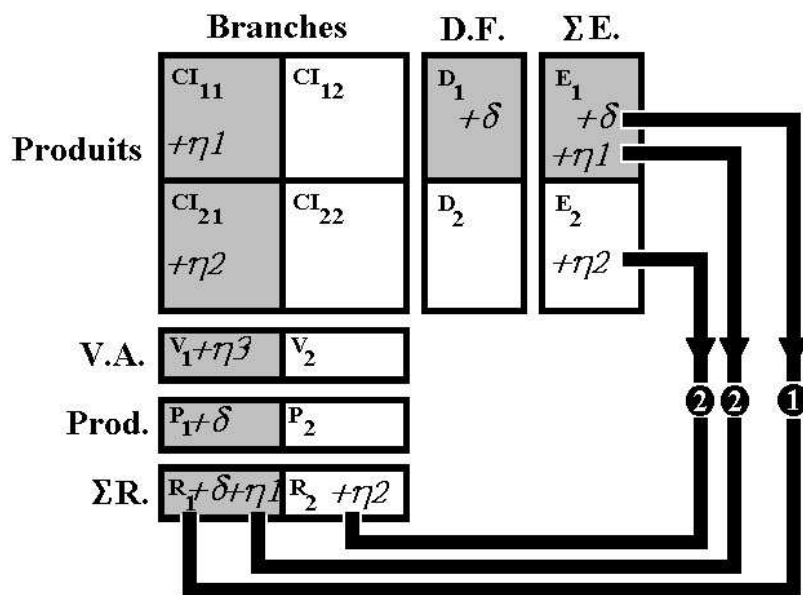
Branches

D.F.

ΣE.

Produits

$CI_{11}$ $+\eta 1$

$CI_{12}$

$D_1$ $+\delta$

$E_1$ $+\delta$ $+\eta 1$

$CI_{21}$ $+\eta 2$

$CI_{22}$

$D_2$

$E_2$ $+\eta 2$

V.A. $V_1+\eta 3$ $V_2$

Prod. $P_1+\delta$ $P_2$

ΣR. $R_1+\delta+\eta 1$ $R_2$ $+\eta 2$

❷ ❷ ❶